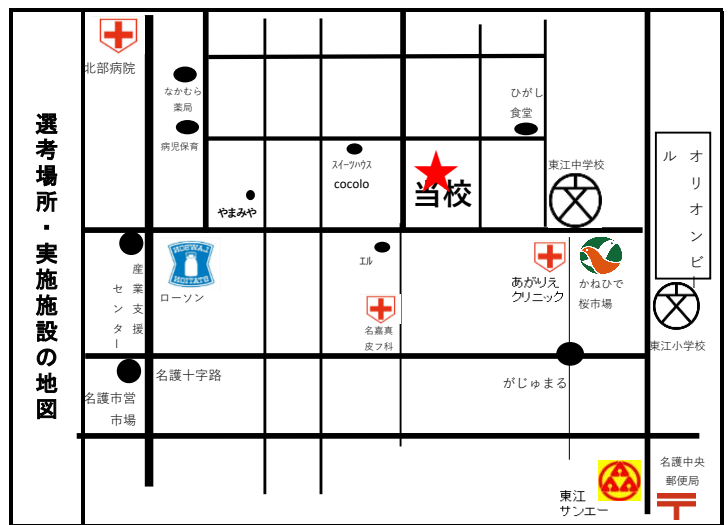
選考場所・実施施設の地図

北部病院

なかむら薬局

病児保育

やまみや

スイーツハウス cocolo

当校

ひがし食堂

東江中学校

オリオンビル

産業支援センター

LAWSON

ローソン

エル

名嘉真皮フ科

あがりえクリニック

かねひで桜市場

東江小学校

名護十字路

名護市営市場

がじゅまる

東江サンエー

名護中央郵便局